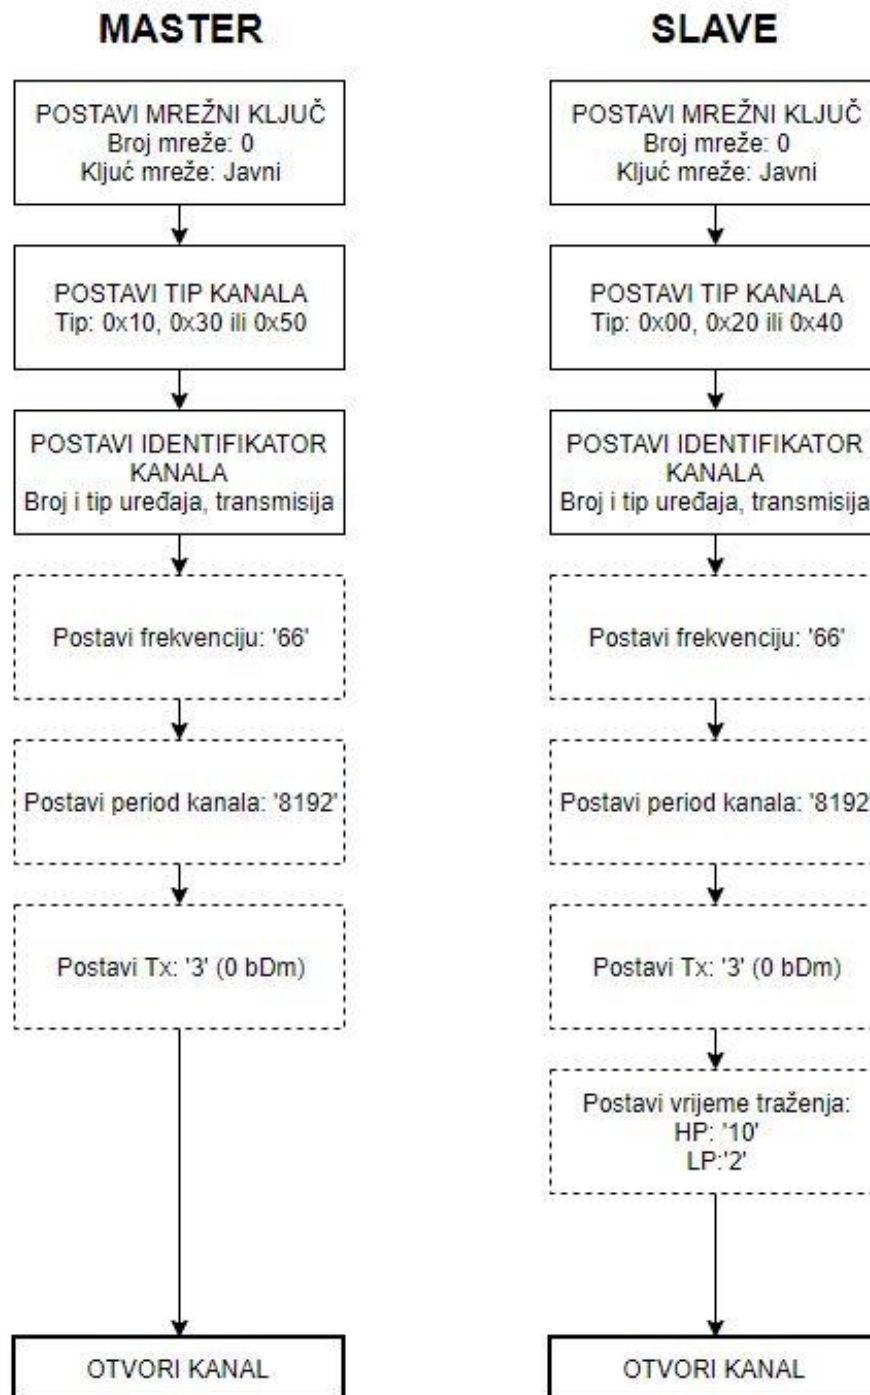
MASTER

POSTAVI MREŽNI KLJUČ
Broj mreže: 0
Ključ mreže: Javni

POSTAVI TIP KANALA
Tip: 0x10, 0x30 ili 0x50

POSTAVI IDENTIFIKATOR KANALA
Broj i tip uređaja, transmisija

Postavi frekvenciju: '66'

Postavi period kanala: '8192'

Postavi Tx: '3' (0 bDm)

OTVORI KANAL

SLAVE

POSTAVI MREŽNI KLJUČ
Broj mreže: 0
Ključ mreže: Javni

POSTAVI TIP KANALA
Tip: 0x00, 0x20 ili 0x40

POSTAVI IDENTIFIKATOR KANALA
Broj i tip uređaja, transmisija

Postavi frekvenciju: '66'

Postavi period kanala: '8192'

Postavi Tx: '3' (0 bDm)

Postavi vrijeme traženja:
HP: '10'
LP:'2'

OTVORI KANAL